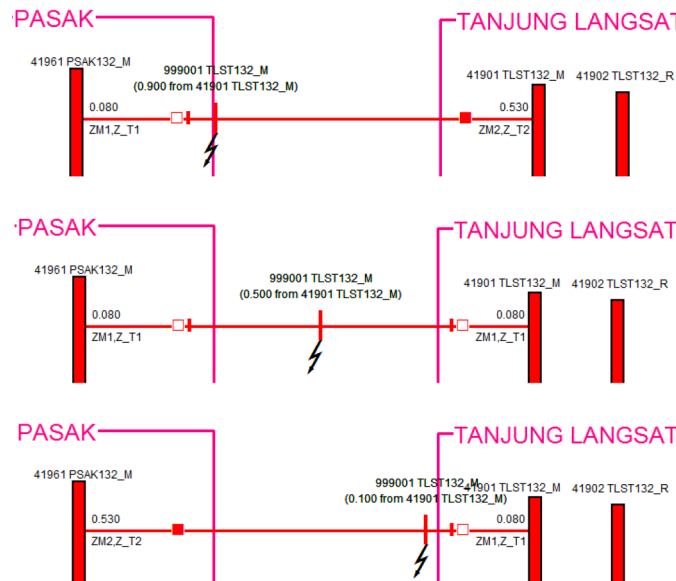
PASAK
TANJUNG LANGSAT
41961 PSAK132_M
999001 TLST132_M
(0.900 from 41901 TLST132_M)
41901 TLST132_M
41902 TLST132_R
0.080
ZM1,Z_T1
0.530
ZM2,Z_T2

PASAK
TANJUNG LANGSAT
41961 PSAK132_M
999001 TLST132_M
(0.500 from 41901 TLST132_M)
41901 TLST132_M
41902 TLST132_R
0.080
ZM1,Z_T1
0.080
ZM1,Z_T1

PASAK
TANJUNG LANGSAT
41961 PSAK132_M
999001 TLST132_M
(0.100 from 41901 TLST132_M)
41901 TLST132_M
41902 TLST132_R
0.530
ZM2,Z_T2
0.080
ZM1,Z_T1